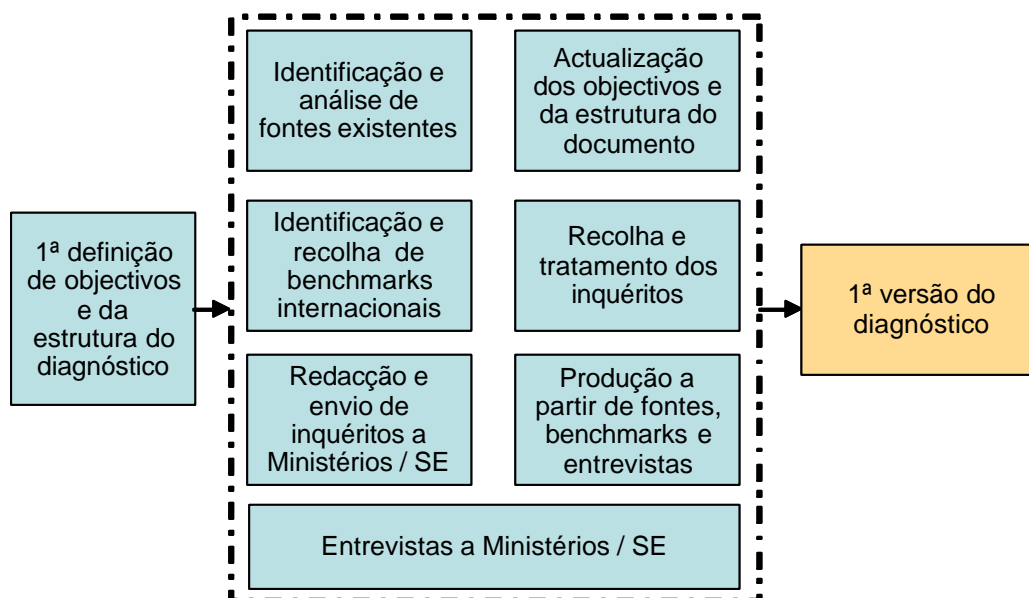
1ª definição de objectivos e da estrutura do diagnóstico

Identificação e análise de fontes existentes

Actualização dos objectivos e da estrutura do documento

Identificação e recolha de benchmarks internacionais

Recolha e tratamento dos inquéritos

Redacção e envio de inquéritos a Ministérios / SE

Produção a partir de fontes, benchmarks e entrevistas

Entrevistas a Ministérios / SE

1ª versão do diagnóstico